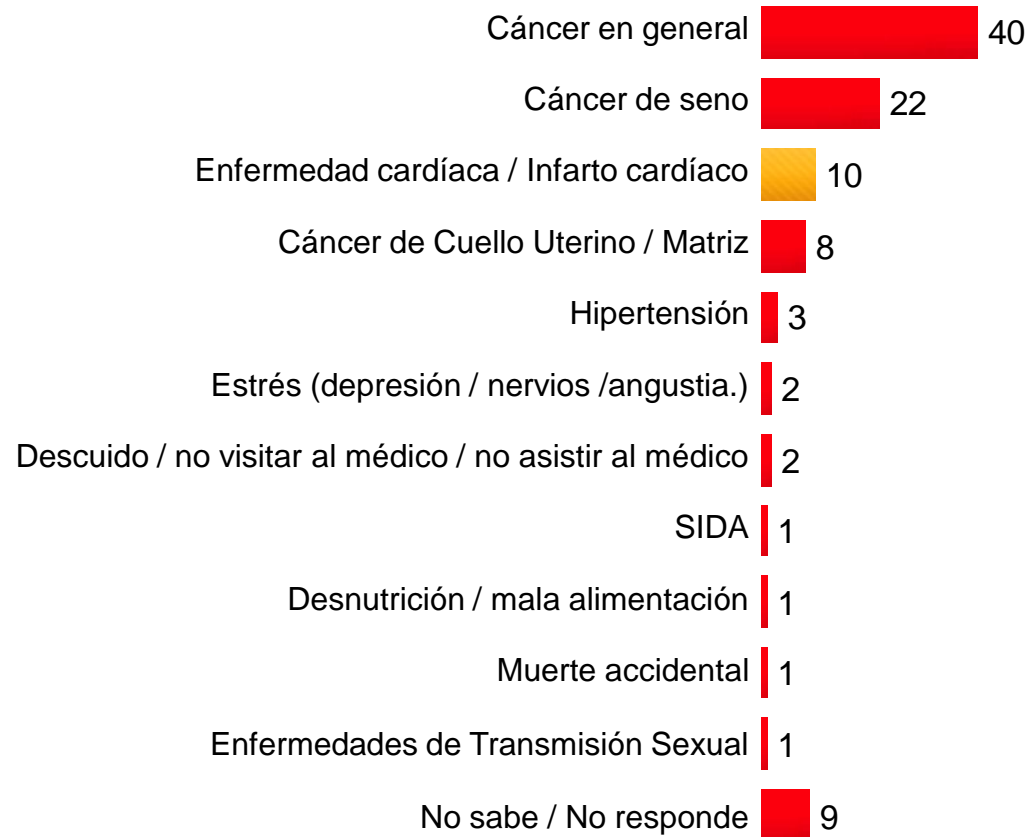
| | |
|---|---|
| Cáncer en general | 40 |
| Cáncer de seno | 22 |
| Enfermedad cardíaca / Infarto cardíaco | 10 |
| Cáncer de Cuello Uterino / Matriz | 8 |
| Hipertensión | 3 |
| Estrés (depresión / nervios /angustia.) | 2 |
| Descuido / no visitar al médico / no asistir al médico | 2 |
| SIDA | 1 |
| Desnutrición / mala alimentación | 1 |
| Muerte accidental | 1 |
| Enfermedades de Transmisión Sexual | 1 |
| No sabe / No responde | 9 |